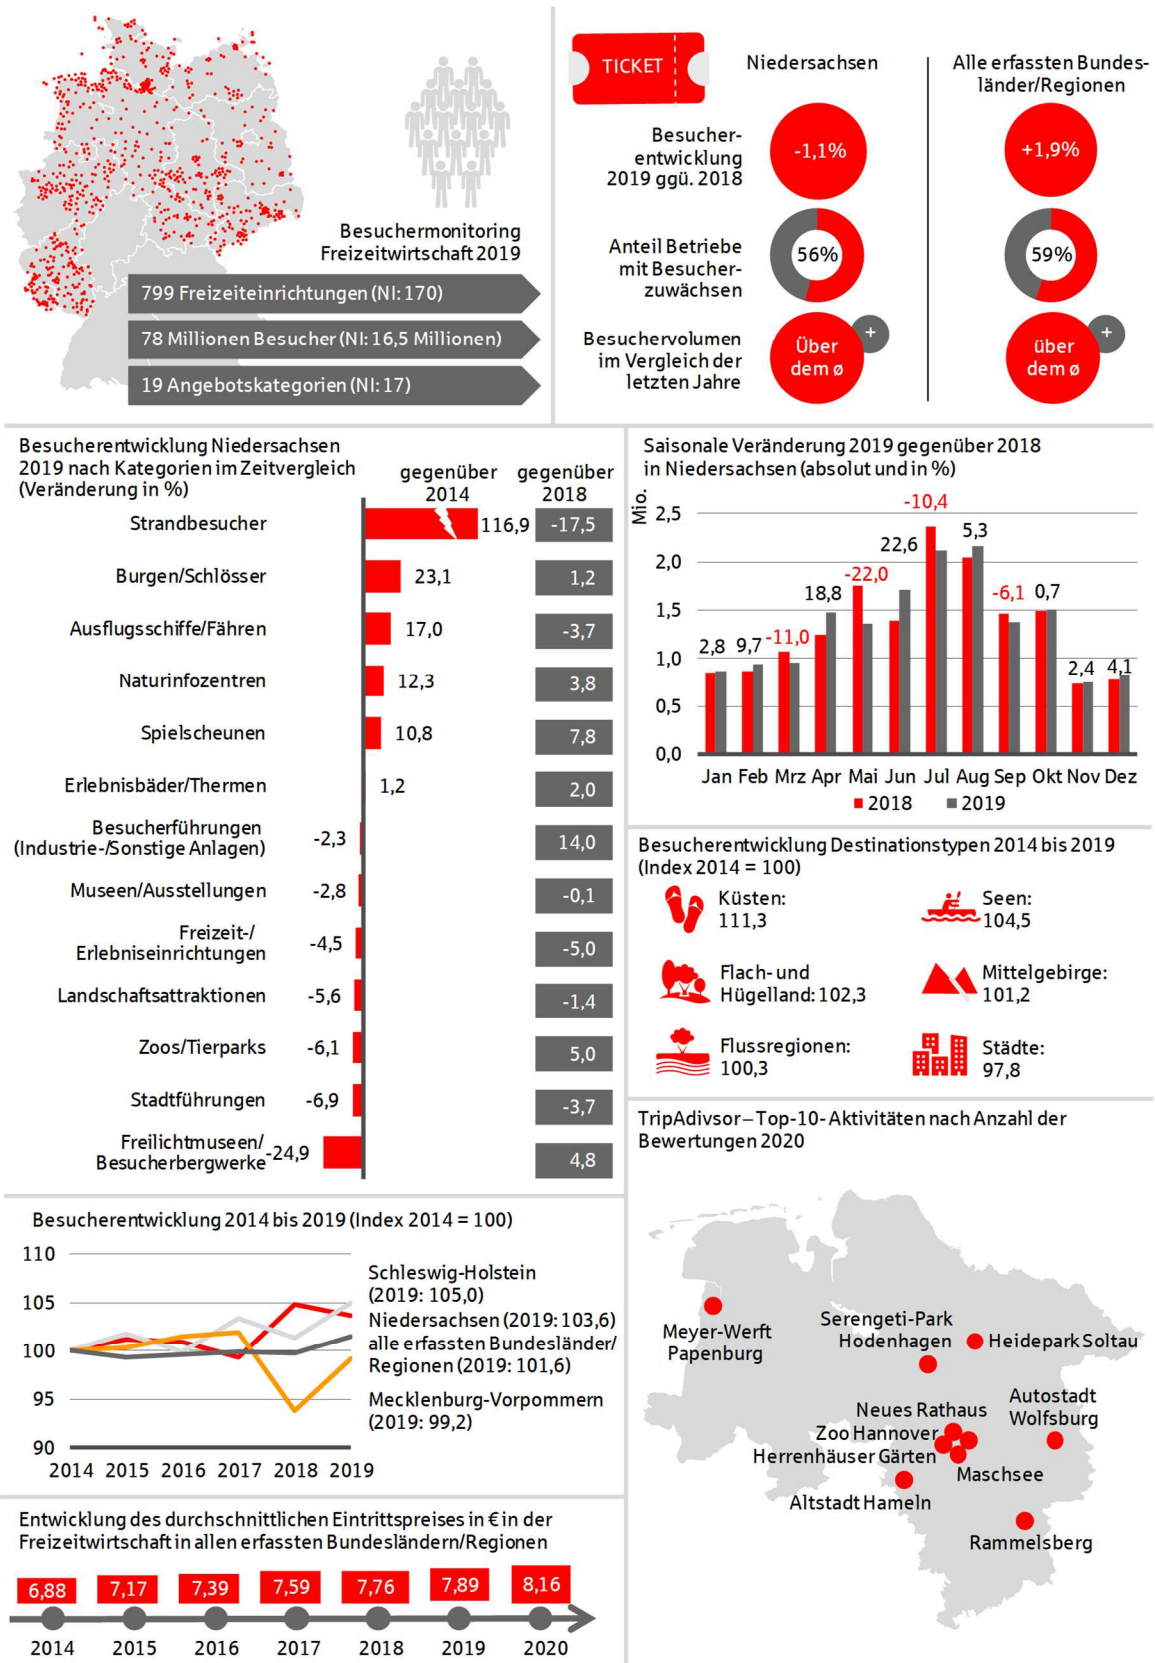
Besuchermonitoring Freizeitwirtschaft 2019

799 Freizeiteinrichtungen (NI: 170)

78 Millionen Besucher (NI: 16,5 Millionen)

19 Angebotskategorien (NI: 17)

TICKET

Niedersachsen

Alle erfassten Bundesländer/Regionen

Besucherentwicklung 2019 ggü. 2018

-1,1%

+1,9%

Anteil Betriebe mit Besucherzuwächsen

56%

59%

Besuchervolumen im Vergleich der letzten Jahre

Über dem ø

+

über dem ø

+

Besucherentwicklung Niedersachsen 2019 nach Kategorien im Zeitvergleich (Veränderung in %)

| | gegenüber 2014 | gegenüber 2018 |
|---|---|---|
| Strandbesucher | 116,9 | -17,5 |
| Burgen/Schlösser | 23,1 | 1,2 |
| Ausflugsschiffe/Fähren | 17,0 | -3,7 |
| Naturinfozentren | 12,3 | 3,8 |
| Spielscheunen | 10,8 | 7,8 |
| Erlebnisbäder/Thermen | 1,2 | 2,0 |
| Besucherführungen (Industrie-/Sonstige Anlagen) | -2,3 | 14,0 |
| Museen/Ausstellungen | -2,8 | -0,1 |
| Freizeit-/Erlebniseinrichtungen | -4,5 | -5,0 |
| Landschaftsattraktionen | -5,6 | -1,4 |
| Zoos/Tierparks | -6,1 | 5,0 |
| Stadtführungen | -6,9 | -3,7 |
| Freilichtmuseen/Besucherbergwerke | -24,9 | 4,8 |

Saisonale Veränderung 2019 gegenüber 2018 in Niedersachsen (absolut und in %)

Mio.
2,5
2,0
1,5
1,0
0,5
0,0

2,8 9,7 -11,0 18,8 -22,0 22,6 -10,4 5,3 -6,1 0,7 2,4 4,1

Jan Feb Mrz Apr Mai Jun Jul Aug Sep Okt Nov Dez

2018 2019

Besucherentwicklung Destinationstypen 2014 bis 2019 (Index 2014 = 100)

Küsten: 111,3

Seen: 104,5

Flach- und Hügelland: 102,3

Mittelgebirge: 101,2

Flussregionen: 100,3

Städte: 97,8

TripAdvisor – Top-10-Aktivitäten nach Anzahl der Bewertungen 2020

Meyer-Werft Papenburg

Serengeti-Park Hodenhagen

Heidepark Soltau

Neues Rathaus

Autostadt Wolfsburg

Zoo Hannover

Herrenhäuser Gärten

Maschsee

Altstadt Hameln

Rammelsberg

Besucherentwicklung 2014 bis 2019 (Index 2014 = 100)

110
105
100
95
90

2014 2015 2016 2017 2018 2019

Schleswig-Holstein (2019: 105,0)

Niedersachsen (2019: 103,6)

alle erfassten Bundesländer/Regionen (2019: 101,6)

Mecklenburg-Vorpommern (2019: 99,2)

Entwicklung des durchschnittlichen Eintrittspreises in € in der Freizeitwirtschaft in allen erfassten Bundesländern/Regionen

| 6,88 | 7,17 | 7,39 | 7,59 | 7,76 | 7,89 | 8,16 |
|---|---|---|---|---|---|---|
| 2014 | 2015 | 2016 | 2017 | 2018 | 2019 | 2020 |